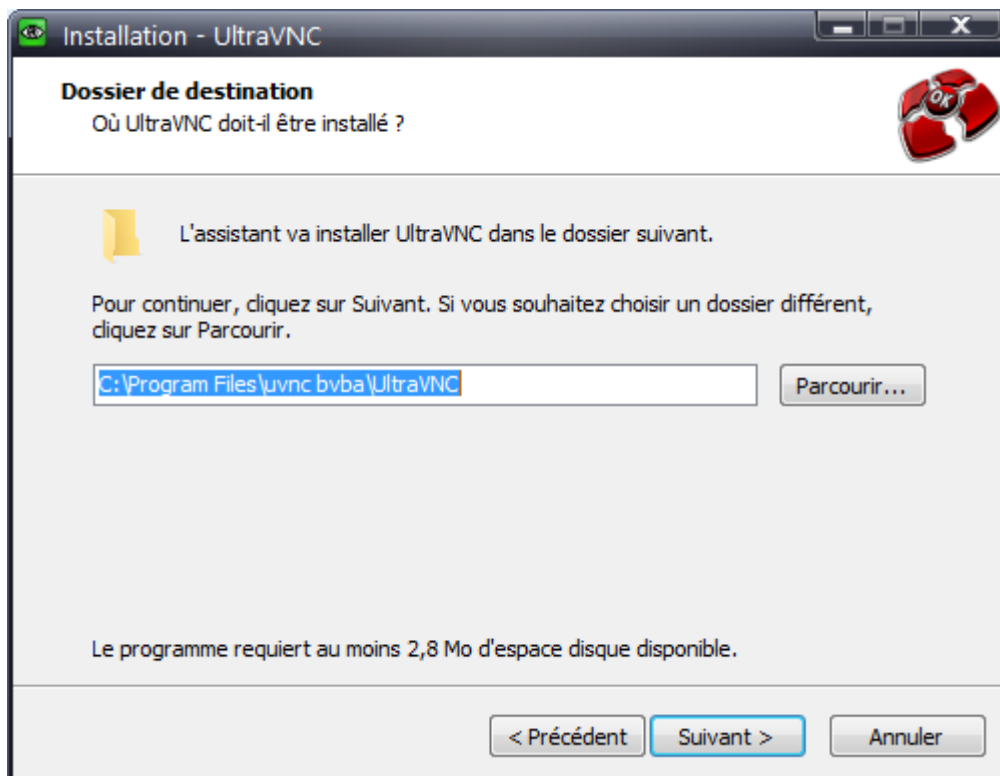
Installation - UltraVNC

Dossier de destination
Où UltraVNC doit-il être installé ?

L'assistant va installer UltraVNC dans le dossier suivant.

Pour continuer, cliquez sur Suivant. Si vous souhaitez choisir un dossier différent, cliquez sur Parcourir.

C:\Program Files\uvnc bvba\UltraVNC

Parcourir...

Le programme requiert au moins 2,8 Mo d'espace disque disponible.

< Précédent
Suivant >
Annuler